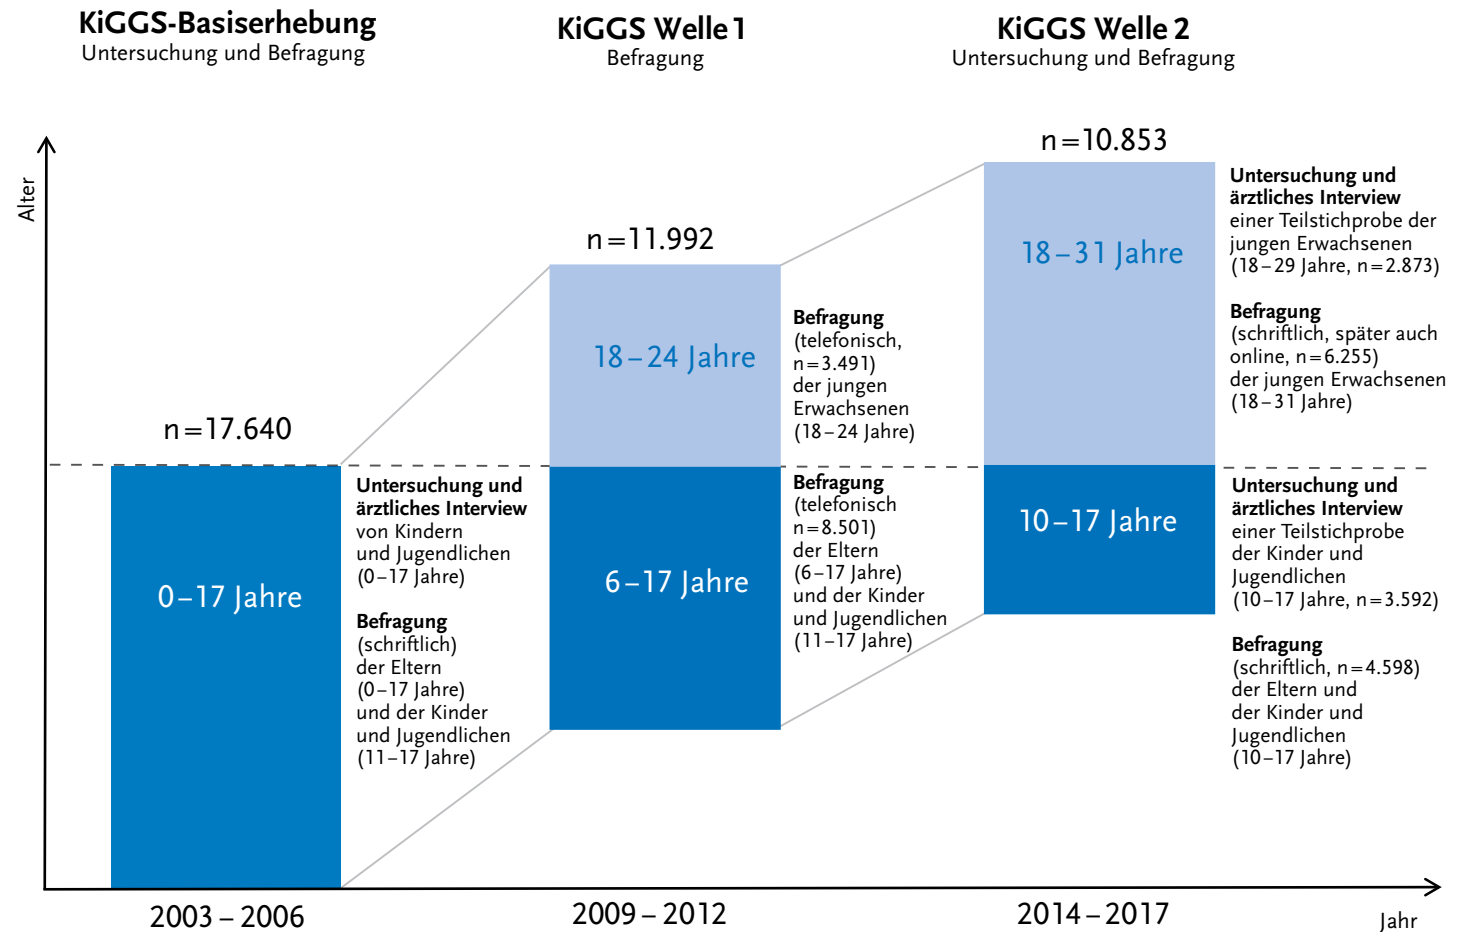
KiGGS-Basiserhebung
Untersuchung und Befragung

KiGGS Welle 1
Befragung

KiGGS Welle 2
Untersuchung und Befragung

Alter

n=17.640

0–17 Jahre

Untersuchung und ärztliches Interview von Kindern und Jugendlichen (0–17 Jahre)

Befragung (schriftlich) der Eltern (0–17 Jahre) und der Kinder und Jugendlichen (11–17 Jahre)

n=11.992

18–24 Jahre

Befragung (telefonisch, n=3.491) der jungen Erwachsenen (18–24 Jahre)

6–17 Jahre

Befragung (telefonisch n=8.501) der Eltern (6–17 Jahre) und der Kinder und Jugendlichen (11–17 Jahre)

n=10.853

18–31 Jahre

Untersuchung und ärztliches Interview einer Teilstichprobe der jungen Erwachsenen (18–29 Jahre, n=2.873)

Befragung (schriftlich, später auch online, n=6.255) der jungen Erwachsenen (18–31 Jahre)

10–17 Jahre

Untersuchung und ärztliches Interview einer Teilstichprobe der Kinder und Jugendlichen (10–17 Jahre, n=3.592)

Befragung (schriftlich, n=4.598) der Eltern und der Kinder und Jugendlichen (10–17 Jahre)

2003–2006

2009–2012

2014–2017

Jahr